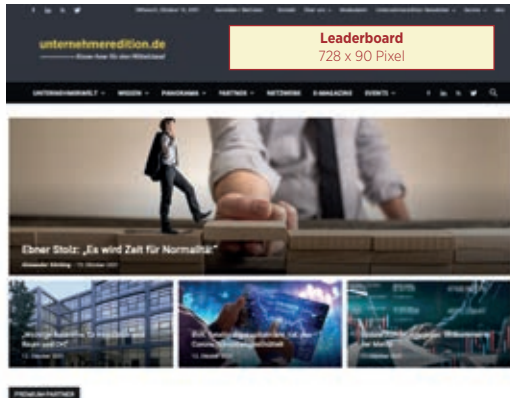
Mittwoch, Oktober 13, 2021 Newsletter / Benutzer Kontakt Über uns Mediadaten Unternehmeredition Newsletter Service Abo

unternehmeredition.de

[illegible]

Leaderboard
728 x 90 Pixel

UNTERNEHMERWELT WISSEN PANORAMA PARTNER NETZWERK E-MAGAZINE EVENTS

Ebner Stolz: „Es wird Zeit für Normalität"

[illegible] 13. Oktober 2021

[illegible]

13. Oktober 2021

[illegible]

13. Oktober 2021

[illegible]

PREMIUM PARTNER